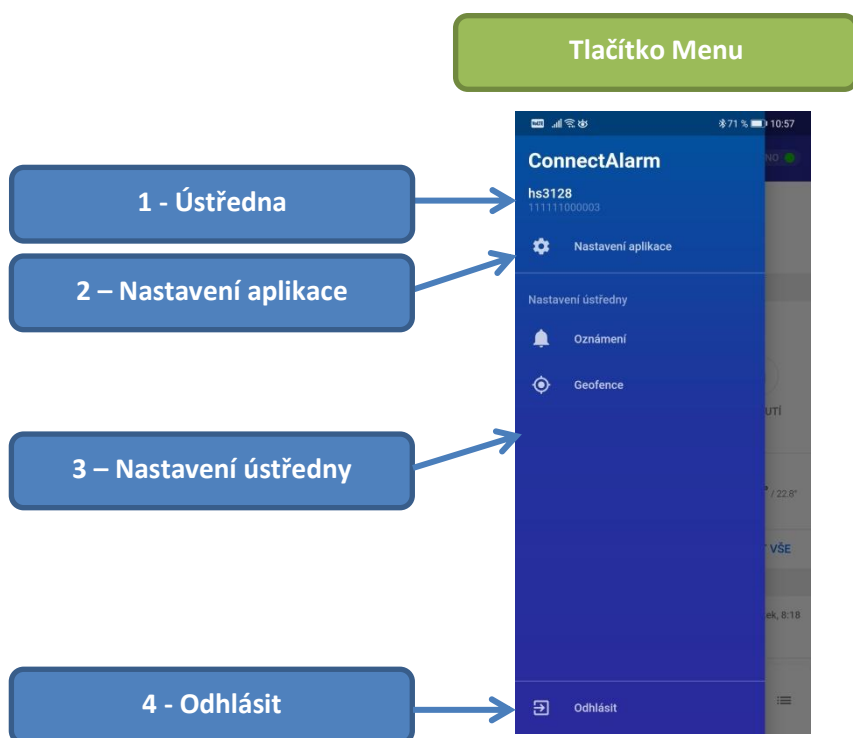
Tlačítko Menu

71 % 10:57

ConnectAlarm

hs3128
111111000003

Nastavení aplikace

Nastavení ústředny

Oznámení

Geofence

Odhlásit

1 - Ústředna

2 – Nastavení aplikace

3 – Nastavení ústředny

4 - Odhlásit

NO

UTÍ

/ 22.8°

VŠE

ek, 8:18